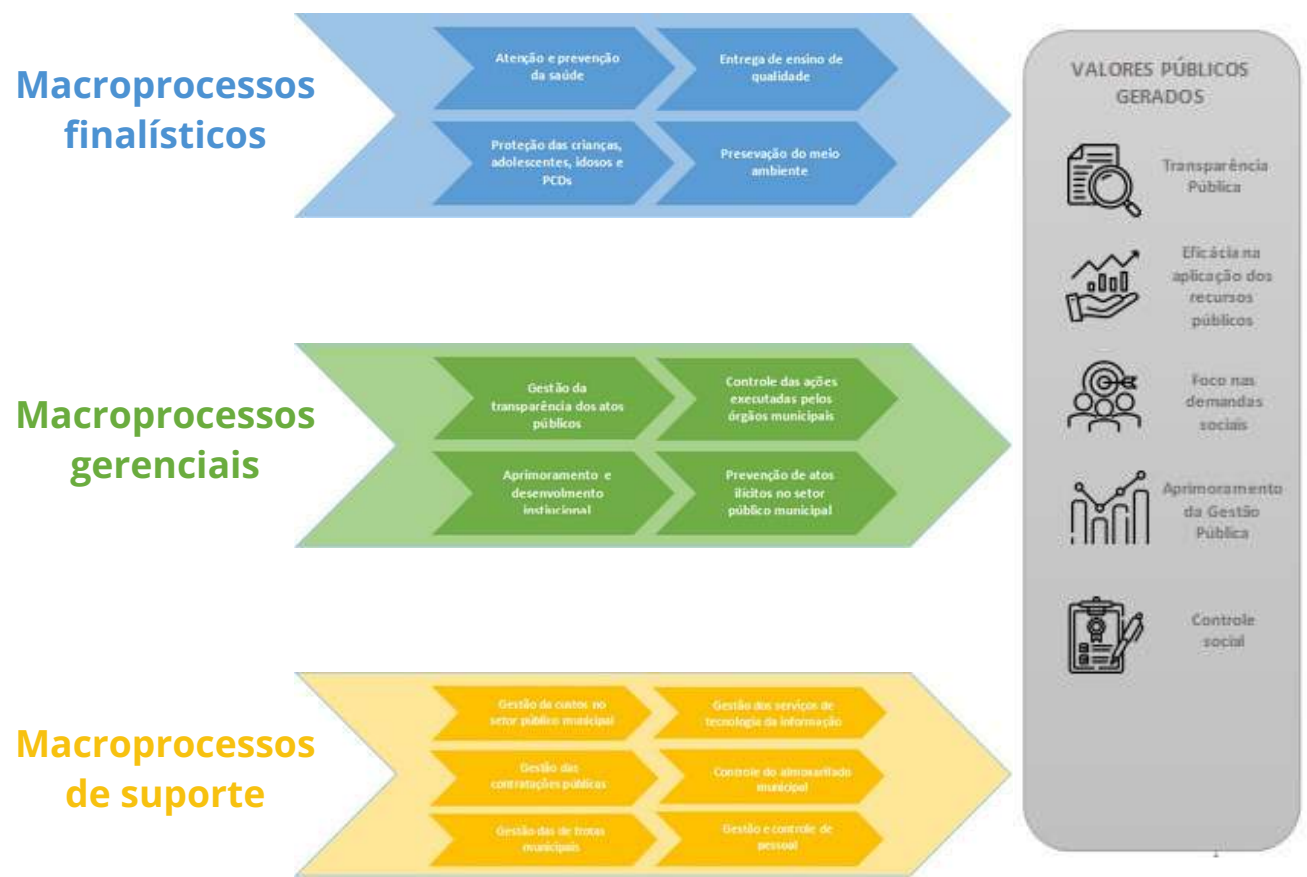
Macroprocessos finalísticos

Atenção e prevenção da saúde

Entrega de ensino de qualidade

Proteção das crianças, adolescentes, idosos e PCDs

Presevação do meio ambiente

Macroprocessos gerenciais

Gestão da transparência dos atos públicos

Controle das ações executadas pelos órgãos municipais

Aprimoramento e desenvolvimento instiucional

Prevenção de atos ilícitos no setor público municipal

Macroprocessos de suporte

Gestão de custos no setor público municipal

Gestão dos serviços de tecnologia da informação

Gestão das contratações públicas

Controle do almoxarifado municipal

Gestão das de frotas municipais

Gestão e controle de pessoal

VALORES PÚBLICOS GERADOS

Transparência Pública

Eficácia na aplicação dos recursos públicos

Foco nas demandas sociais

Aprimoramento da Gestão Pública

Controle social